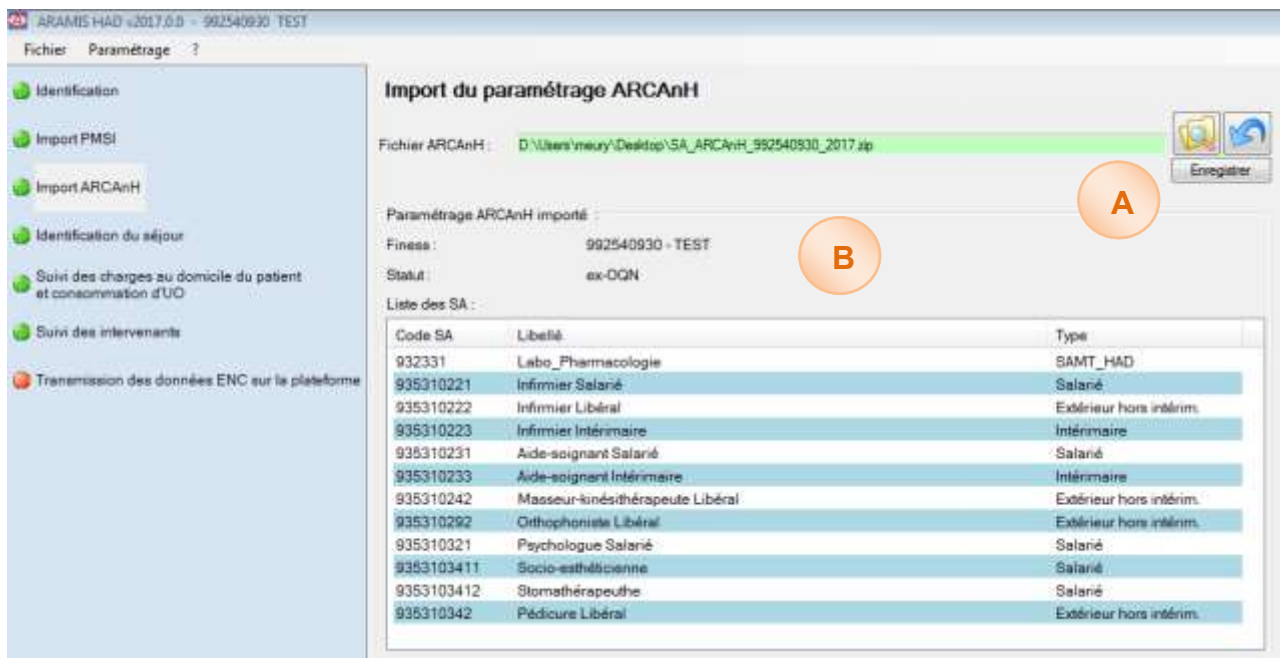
ARAMIS HAD v2017.0.0 - 992540930 TEST
Fichier Paramétrage ?

Identification
Import PMSI
Import ARCAnH
Identification du séjour
Suivi des charges au domicile du patient et consommation d'UO
Suivi des intervenants
Transmission des données ENC sur la plateforme

Import du paramétrage ARCAnH

Fichier ARCAnH : D:\Users\meury\Desktop\SA_ARCAnH_992540930_2017.zip

Enregistrer

A

Paramétrage ARCAnH importé :
Finess : 992540930 - TEST
Statut : ex-OQN

B

Liste des SA :

| Code SA | Libellé | Type |
|---|---|---|
| 932331 | Labo_Pharmacologie | SAMT_HAD |
| 935310221 | Infirmier Salarié | Salarié |
| 935310222 | Infirmier Libéral | Extérieur hors intérim. |
| 935310223 | Infirmier Intérimaire | Intérimaire |
| 935310231 | Aide-soignant Salarié | Salarié |
| 935310233 | Aide-soignant Intérimaire | Intérimaire |
| 935310242 | Masseur-kinésithérapeute Libéral | Extérieur hors intérim. |
| 935310292 | Orthophoniste Libéral | Extérieur hors intérim. |
| 935310321 | Psychologue Salarié | Salarié |
| 9353103411 | Socio-esthéticienne | Salarié |
| 9353103412 | Stomathérapeuthe | Salarié |
| 935310342 | Pédicure Libéral | Extérieur hors intérim. |